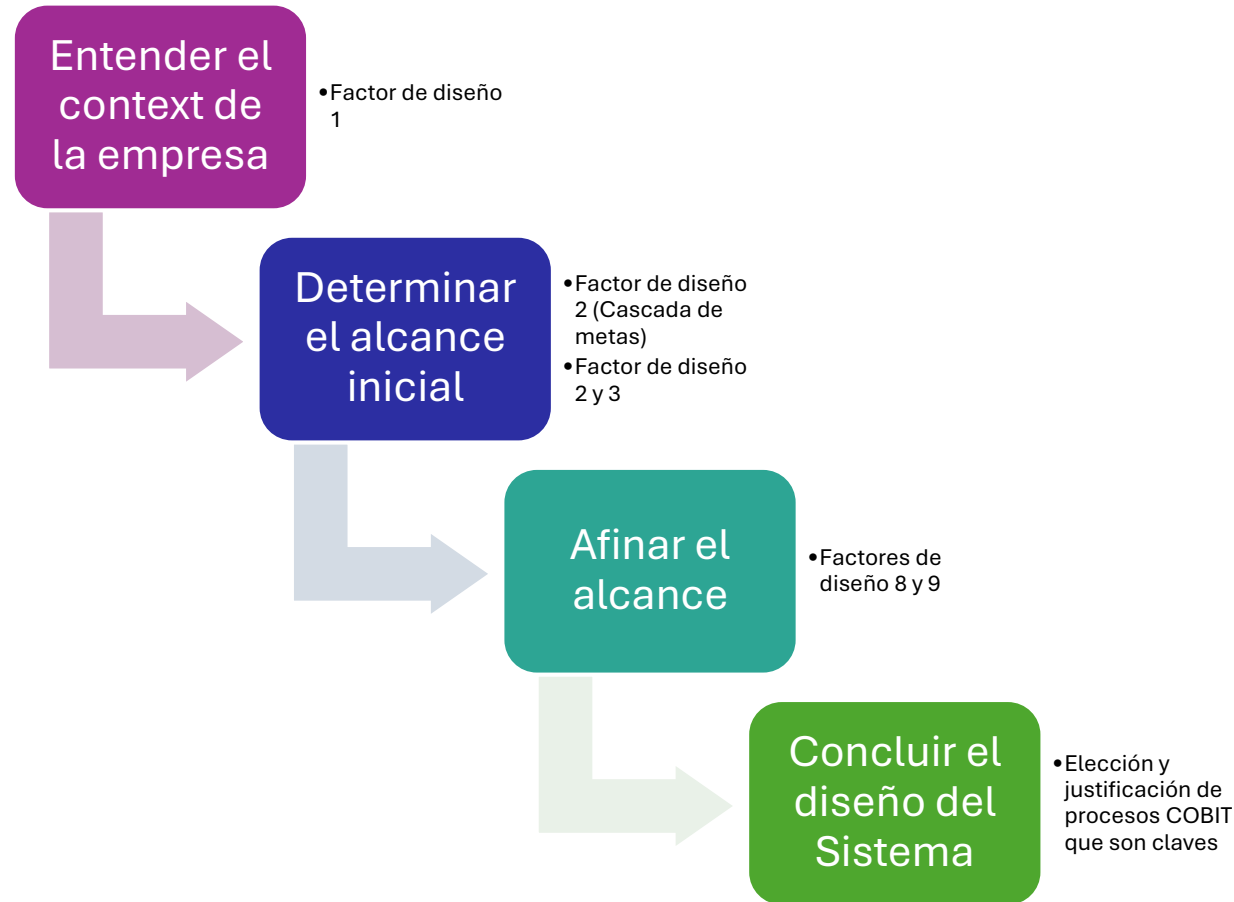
Entender el context de la empresa

- Factor de diseño 1

Determinar el alcance inicial

- Factor de diseño 2 (Cascada de metas)
- Factor de diseño 2 y 3

Afinar el alcance

- Factores de diseño 8 y 9

Concluir el diseño del Sistema

- Elección y justificación de procesos COBIT que son claves